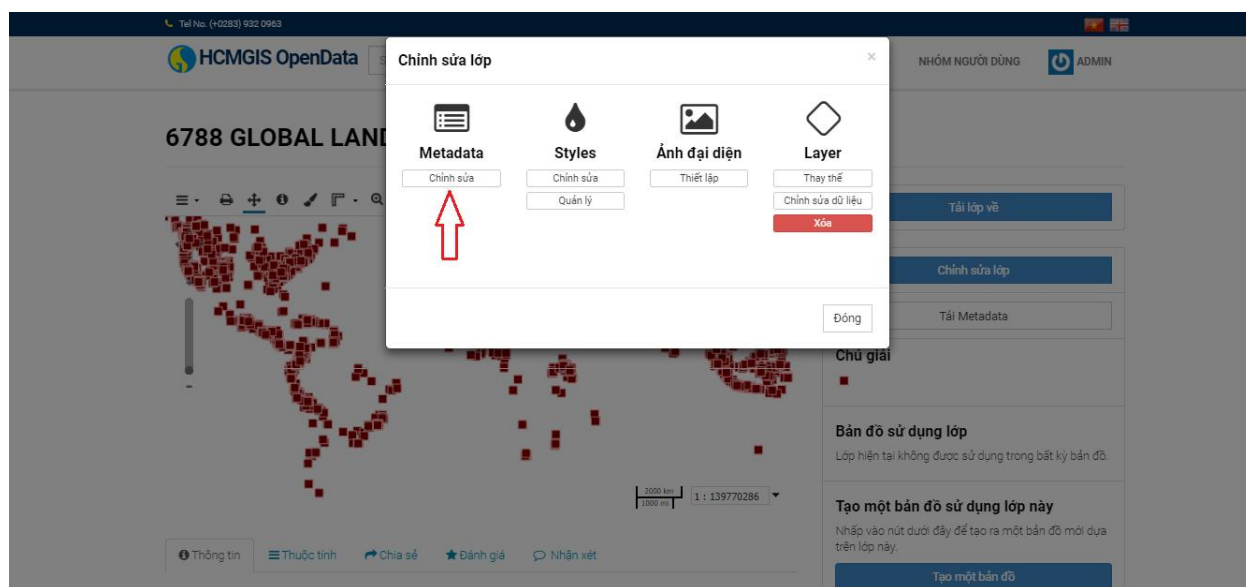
Tel No. (+0283) 932 0963

HCMGIS OpenData

NHÓM NGƯỜI DÙNG

ADMIN

6788 GLOBAL LAND

Chỉnh sửa lớp

×

Metadata

Chỉnh sửa

Styles

Chỉnh sửa

Quản lý

Ảnh đại diện

Thiết lập

Layer

Thay thế

Chỉnh sửa dữ liệu

Xóa

Đóng

Tải lớp về

Chỉnh sửa lớp

Tải Metadata

Chú giải

Bản đồ sử dụng lớp

Lớp hiện tại không được sử dụng trong bất kỳ bản đồ.

Tạo một bản đồ sử dụng lớp này

Nhấp vào nút dưới đây để tạo ra một bản đồ mới dựa trên lớp này.

Tạo một bản đồ

2000 km
1000 mi

1 : 139770286

Thông tin

Thuộc tính

Chia sẻ

Đánh giá

Nhận xét